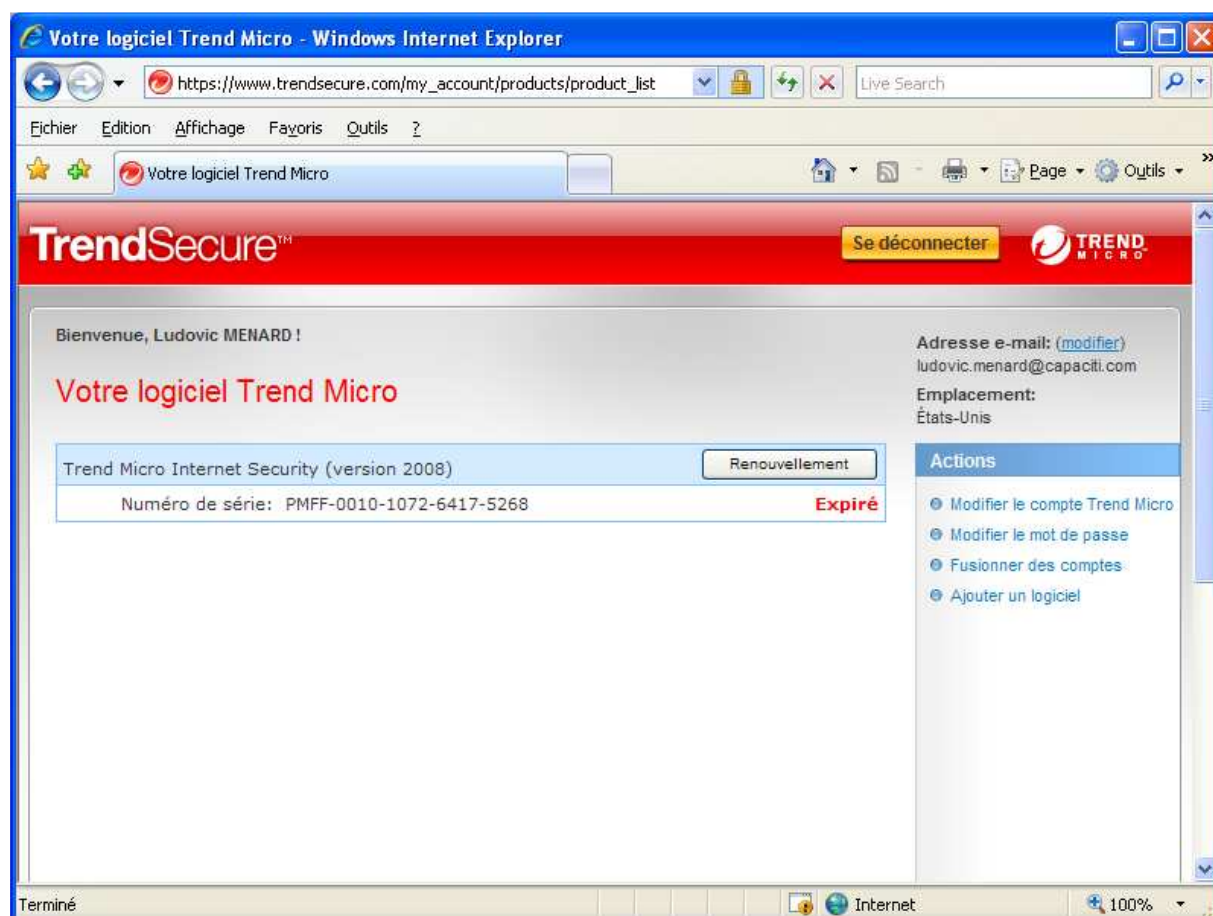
Votre logiciel Trend Micro - Windows Internet Explorer

https://www.trendsecure.com/my_account/products/product_list

Live Search

Fichier Edition Affichage Favoris Outils ?

Votre logiciel Trend Micro

Page Outils

TrendSecure™

Se déconnecter

TREND MICRO

Bienvenue, Ludovic MENARD !

Votre logiciel Trend Micro

Trend Micro Internet Security (version 2008) Renouvellement

Numéro de série: PMFF-0010-1072-6417-5268 Expiré

Adresse e-mail: (modifier)
ludovic.menard@capaciti.com

Emplacement:
États-Unis

Actions

Modifier le compte Trend Micro
Modifier le mot de passe
Fusionner des comptes
Ajouter un logiciel

Terminé

Internet

100%